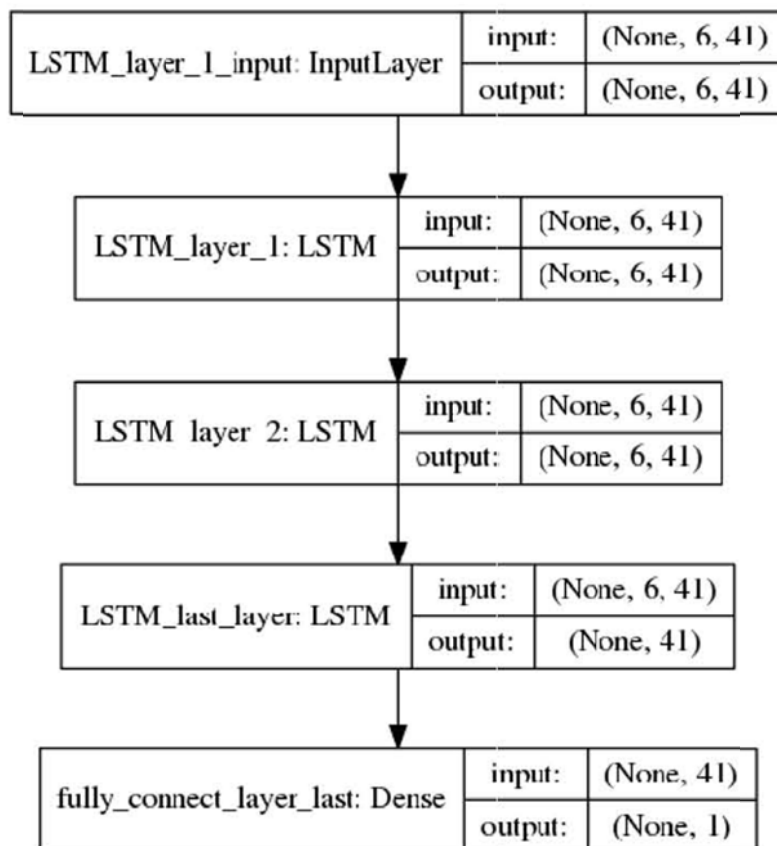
| LSTM_layer_1_input: InputLayer | input: | (None, 6, 41) |
|---|---|---|
| | output: | (None, 6, 41) |

| LSTM_layer_1: LSTM | input: | (None, 6, 41) |
|---|---|---|
| | output: | (None, 6, 41) |

| LSTM_layer_2: LSTM | input: | (None, 6, 41) |
|---|---|---|
| | output: | (None, 6, 41) |

| LSTM_last_layer: LSTM | input: | (None, 6, 41) |
|---|---|---|
| | output: | (None, 41) |

| fully_connect_layer_last: Dense | input: | (None, 41) |
|---|---|---|
| | output: | (None, 1) |